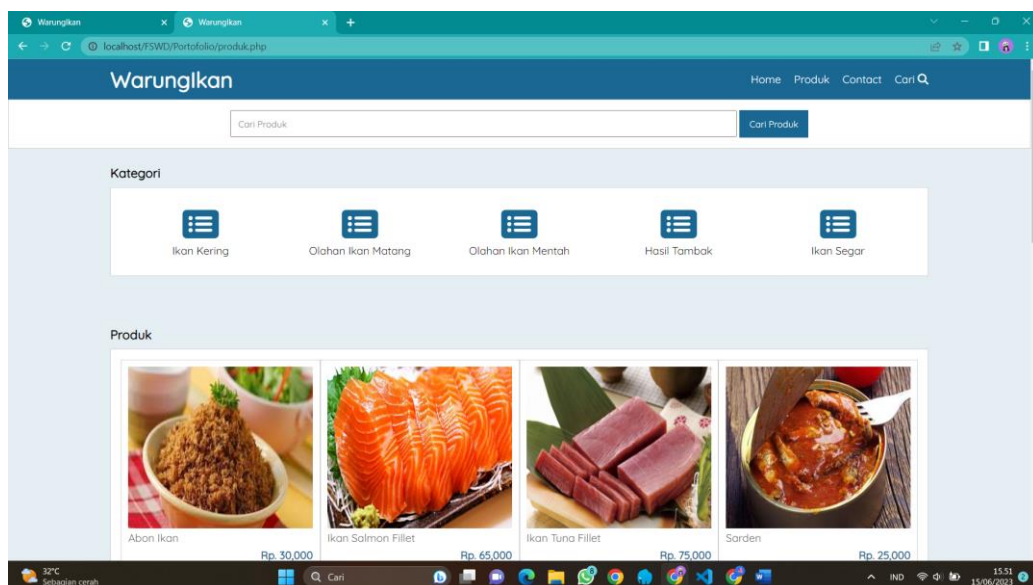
Warungikan
Warungikan
localhost/FSWD/Portofolio/produk.php

WarungIkan
Home Produk Contact Cari

Cari Produk
Cari Produk

Kategori

Ikan Kering
Olahan Ikan Matang
Olahan Ikan Mentah
Hasil Tambak
Ikan Segar

Produk

Abon Ikan
Rp. 30,000
Ikan Salmon Fillet
Rp. 65,000
Ikan Tuna Fillet
Rp. 75,000
Sarden
Rp. 25,000

32°C
Sebagian cerah
Cari
IND
15.51
15/06/2023